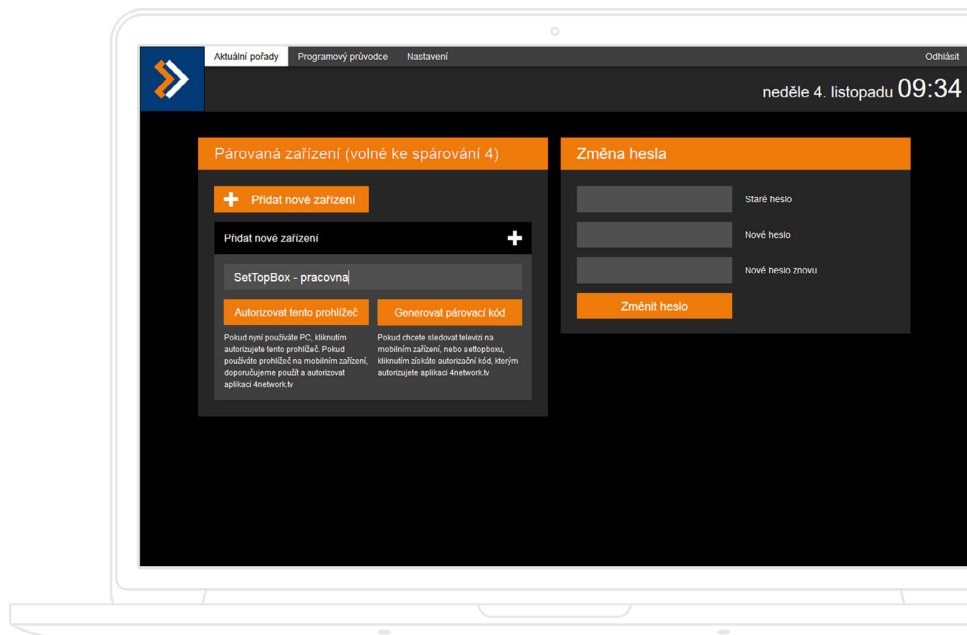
Aktuální pořady Programový průvodce Nastavení Odhlásit

neděle 4. listopadu 09:34

Párovaná zařízení (volné ke spárování 4)

Přidat nové zařízení

Přidat nové zařízení

SetTopBox - pracovna

Autorizovat tento prohlížeč

Generovat párovací kód

Pokud nyní používáte PC, kliknutím autorizujete tento prohlížeč. Pokud používáte prohlížeč na mobilním zařízení, doporučujeme použít a autorizovat aplikaci 4network.tv

Pokud chcete sledovat televizi na mobilním zařízení, nebo settopboxu, kliknutím získáte autorizační kód, kterým autorizujete aplikaci 4network.tv

Změna hesla

Staré heslo

Nové heslo

Nové heslo znovu

Změnit heslo